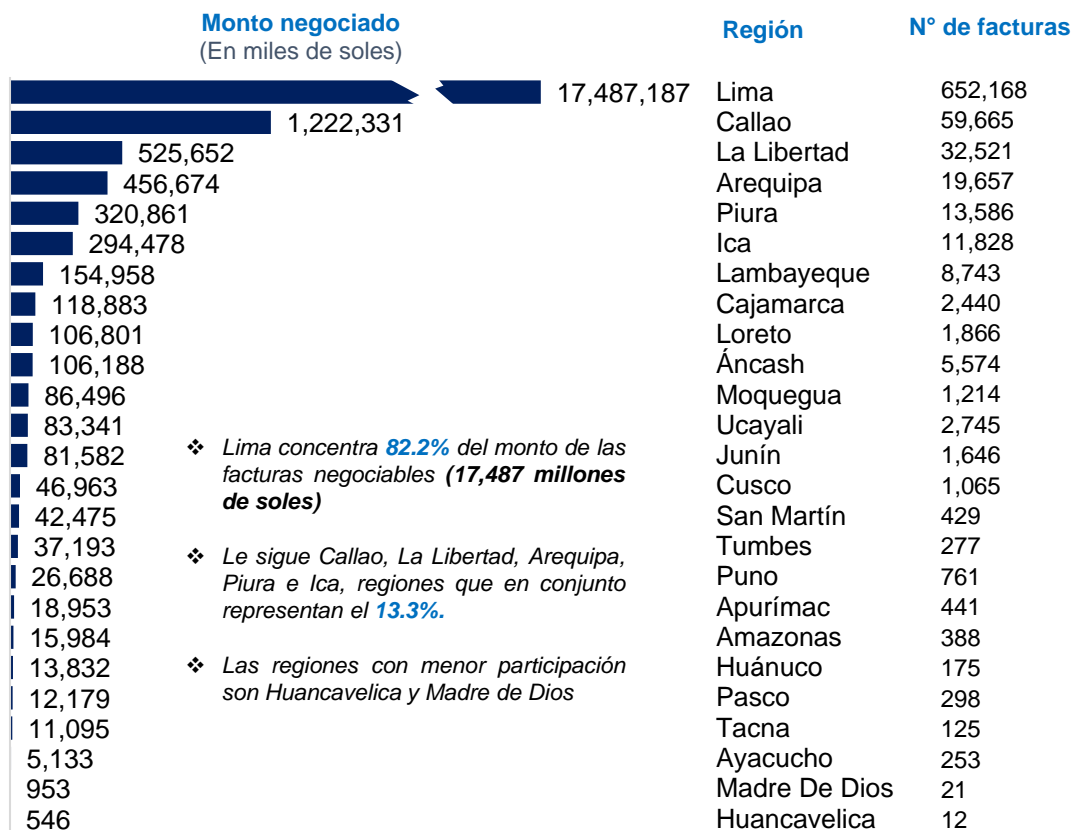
Monto negociado
(En miles de soles)

Región

N° de facturas

| Monto negociado | Región | N° de facturas |
|---|---|---|
| 17,487,187 | Lima | 652,168 |
| 1,222,331 | Callao | 59,665 |
| 525,652 | La Libertad | 32,521 |
| 456,674 | Arequipa | 19,657 |
| 320,861 | Piura | 13,586 |
| 294,478 | Ica | 11,828 |
| 154,958 | Lambayeque | 8,743 |
| 118,883 | Cajamarca | 2,440 |
| 106,801 | Loreto | 1,866 |
| 106,188 | Áncash | 5,574 |
| 86,496 | Moquegua | 1,214 |
| 83,341 | Ucayali | 2,745 |
| 81,582 | Junín | 1,646 |
| 46,963 | Cusco | 1,065 |
| 42,475 | San Martín | 429 |
| 37,193 | Tumbes | 277 |
| 26,688 | Puno | 761 |
| 18,953 | Apurímac | 441 |
| 15,984 | Amazonas | 388 |
| 13,832 | Huánuco | 175 |
| 12,179 | Pasco | 298 |
| 11,095 | Tacna | 125 |
| 5,133 | Ayacucho | 253 |
| 953 | Madre De Dios | 21 |
| 546 | Huancavelica | 12 |

❖ Lima concentra 82.2% del monto de las facturas negociables (17,487 millones de soles)

❖ Le sigue Callao, La Libertad, Arequipa, Piura e Ica, regiones que en conjunto representan el 13.3%.

❖ Las regiones con menor participación son Huancavelica y Madre de Dios